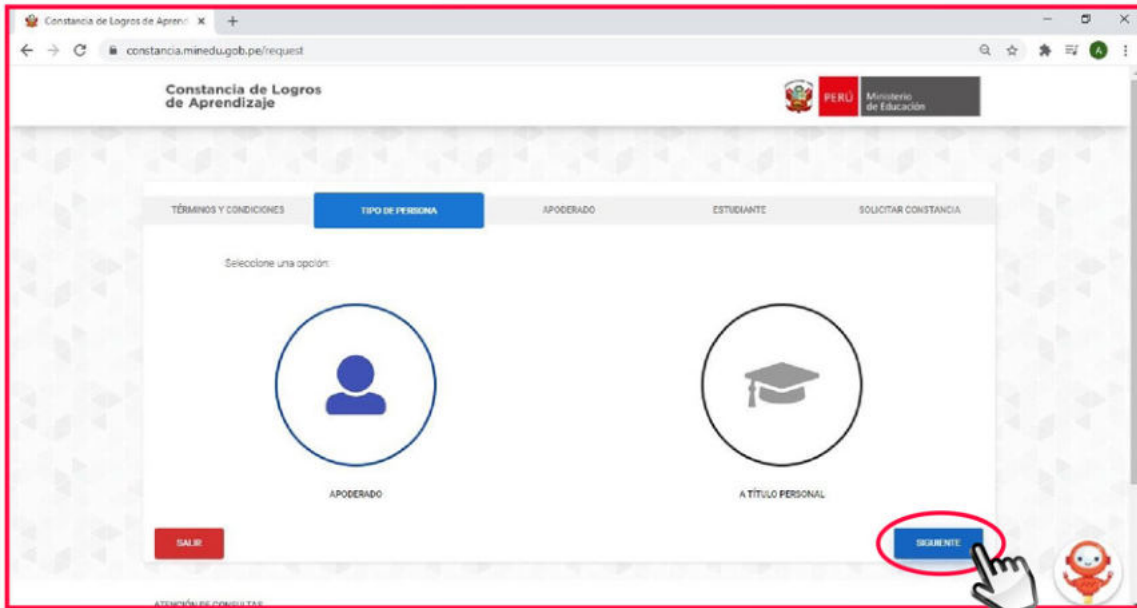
Constancia de Logros de Aprend ×

constancia.minedu.gob.pe/request

Constancia de Logros de Aprendizaje

PERÚ Ministerio de Educación

TÉRMINOS Y CONDICIONES
TIPO DE PERSONA
APODERADO
ESTUDIANTE
SOLICITAR CONSTANCIA

Seleccione una opción:

APODERADO

A TÍTULO PERSONAL

SALIR

SIGUIENTE

ATENCIÓN DE CONSULTAS